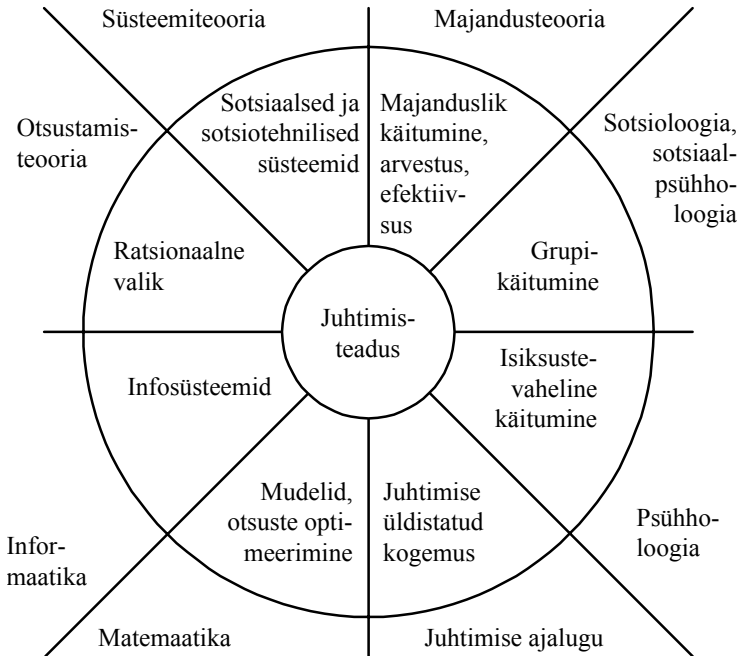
Süsteemiteooria

Majandusteooria

Otsustamisteooria

Sotsiaalsed ja sotsiotehnilised süsteemid

Majanduslik käitumine, arvestus, efektiivsus

Sotsioloogia, sotsiaalpsühholoogia

Ratsionaalne valik

Grupikäitumine

Juhtimisteadus

Infosüsteemid

Isiksustevaheline käitumine

Mudelid, otsuste optimeerimine

Juhtimise üldistatud kogemus

Informaatika

Psühholoogia

Matemaatika

Juhtimise ajalugu